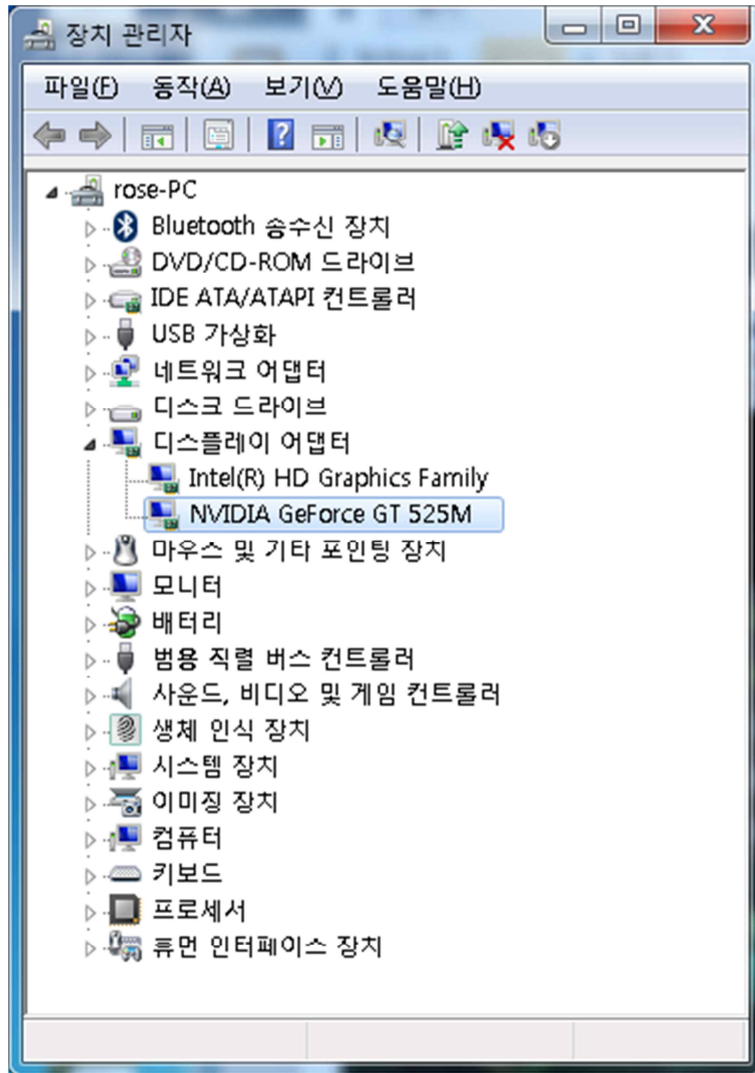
장치 관리자

파일(F) 동작(A) 보기(V) 도움말(H)

rose-PC
Bluetooth 송수신 장치
DVD/CD-ROM 드라이브
IDE ATA/ATAPI 컨트롤러
USB 가상화
네트워크 어댑터
디스크 드라이브
디스플레이 어댑터
Intel(R) HD Graphics Family
NVIDIA GeForce GT 525M
마우스 및 기타 포인팅 장치
모니터
배터리
범용 직렬 버스 컨트롤러
사운드, 비디오 및 게임 컨트롤러
생체 인식 장치
시스템 장치
이미징 장치
컴퓨터
키보드
프로세서
휴먼 인터페이스 장치